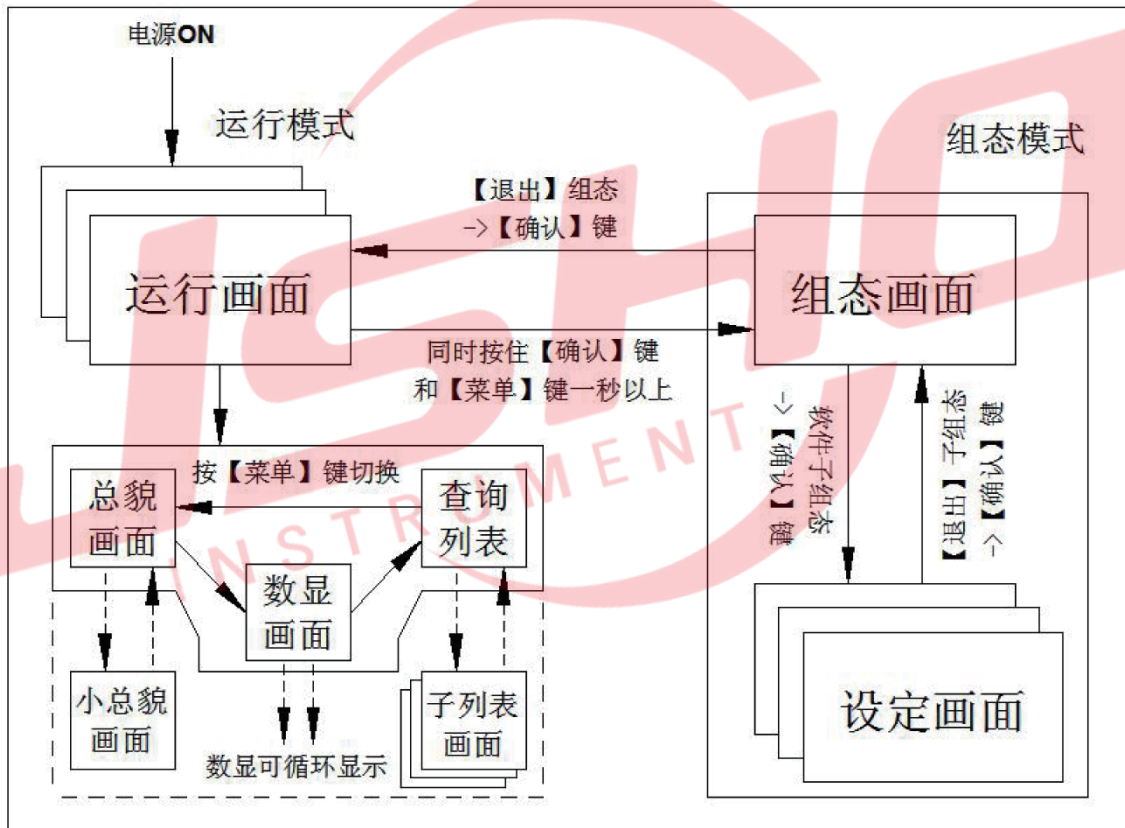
电源ON

运行模式

组态模式

【退出】组态
->【确认】键

运行画面

组态画面

同时按住【确认】键
和【菜单】键一秒以上

软件子组态
->【确认】键

【退出】子组态
->【确认】键

按【菜单】键切换

总貌
画面

查询
列表

数显
画面

小总貌
画面

子列表
画面

数显可循环显示

设定画面

USHIO
INSTRUMENT